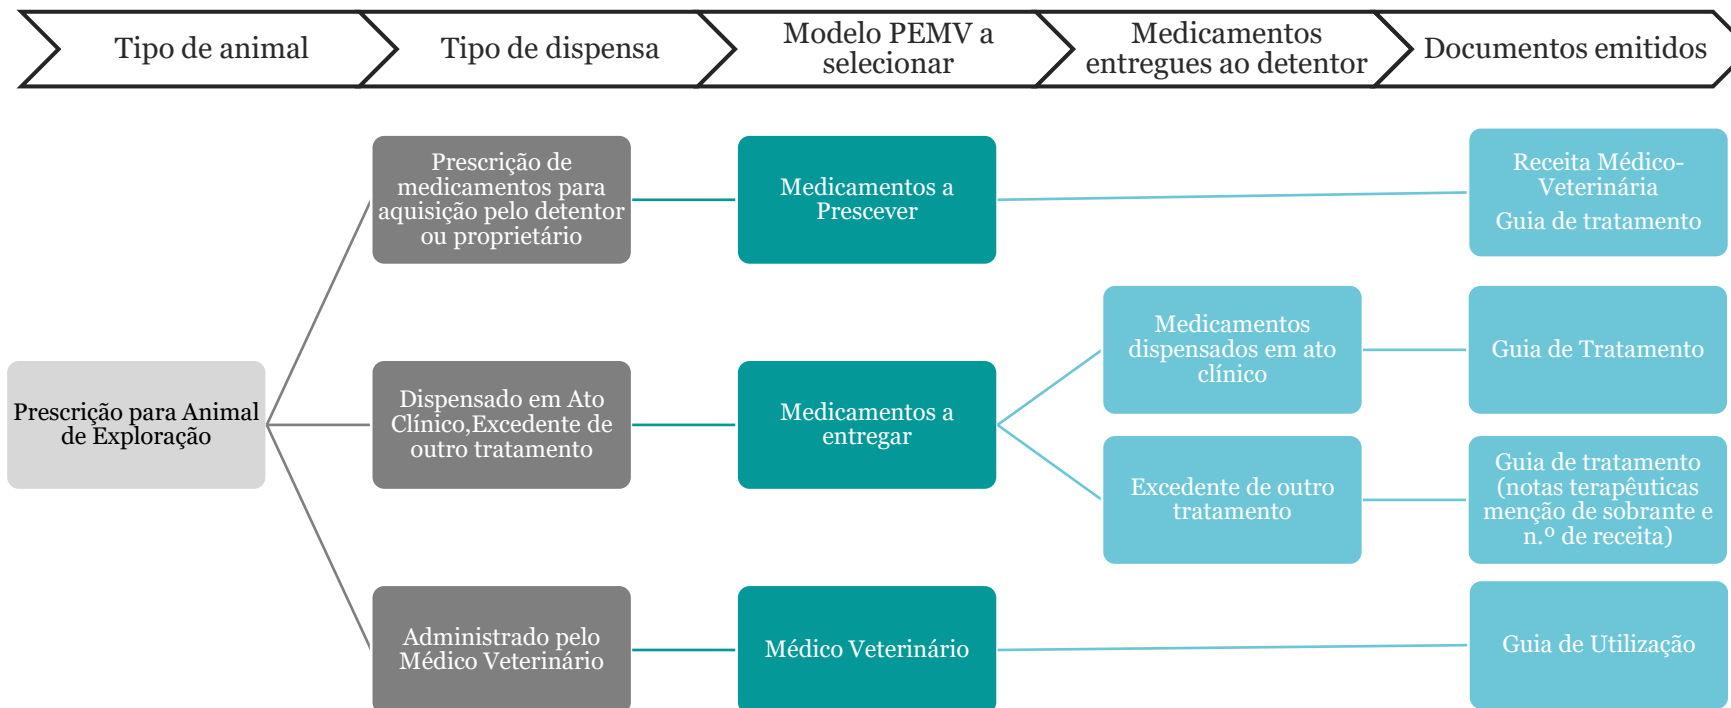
Tipo de animal

Tipo de dispensa

Modelo PEMV a selecionar

Medicamentos entregues ao detentor

Documentos emitidos

Prescrição para Animal de Exploração

Prescrição de medicamentos para aquisição pelo detentor ou proprietário

Medicamentos a Prescever

Receita Médico-Veterinária
Guia de tratamento

Dispensado em Ato Clínico,Excedente de outro tratamento

Medicamentos a entregar

Medicamentos dispensados em ato clínico

Guia de Tratamento

Excedente de outro tratamento

Guia de tratamento (notas terapêuticas menção de sobrante e n.º de receita)

Administrado pelo Médico Veterinário

Médico Veterinário

Guia de Utilização